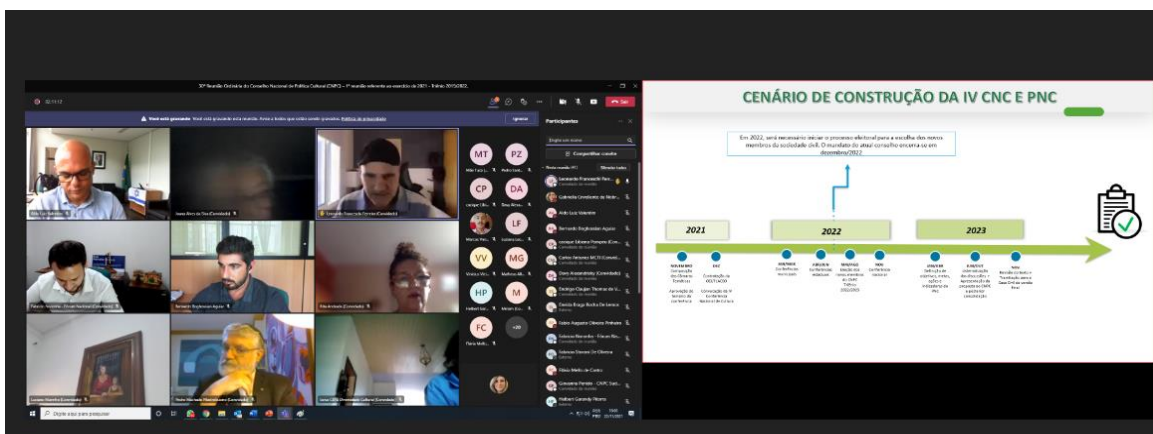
30ª Reunião Ordinária do Conselho Nacional de Política Cultural (CNPC) – 1ª reunião referente ao exercício de 2021 – Triênio 2021/2022

Você está gravando Você está gravando esta reunião. Avise a todos que estão sendo gravados. Política de privacidade

Ignorar

Participantes

Compartilhar convite

MT PZ CP DA LF VV MG HP M FC +20

CENÁRIO DE CONSTRUÇÃO DA IV CNC E PNC

Em 2022, será necessário iniciar o processo eleitoral para a escolha dos novos membros da sociedade civil. O mandato do atual conselho encerra-se em dezembro/2022

2021

2022

2023

Digite aqui para pesquisar